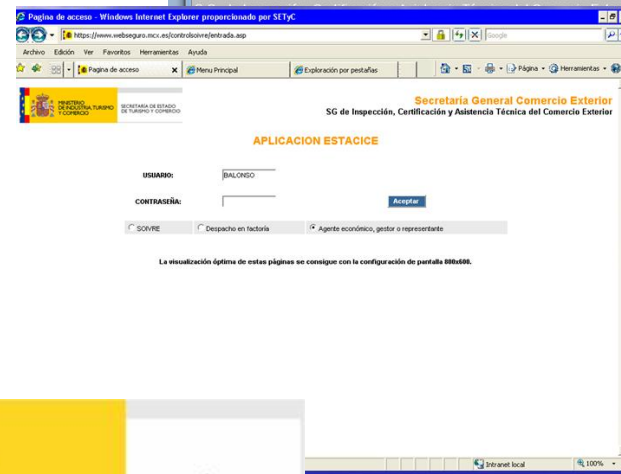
Pagina de acceso - Windows Internet Explorer proporcionado por SETyC

https://www.webseguro.mcx.es/controlsoivre/entrada.asp

Google

Archivo Edición Ver Favoritos Herramientas Ayuda

Pagina de acceso

Menu Principal

Exploración por pestañas

Página

Herramientas

MINISTERIO DE INDUSTRIA, TURISMO Y COMERCIO

SECRETARÍA DE ESTADO DE TURISMO Y COMERCIO

Secretaría General Comercio Exterior

SG de Inspección, Certificación y Asistencia Técnica del Comercio Exterior

APLICACION ESTACICE

USUARIO: BALONSO

CONTRASEÑA:

Aceptar

SOIVRE

Despacho en factoría

Agente económico, gestor o representante

La visualización óptima de estas páginas se consigue con la configuración de pantalla 800x600.

Intranet local

100%